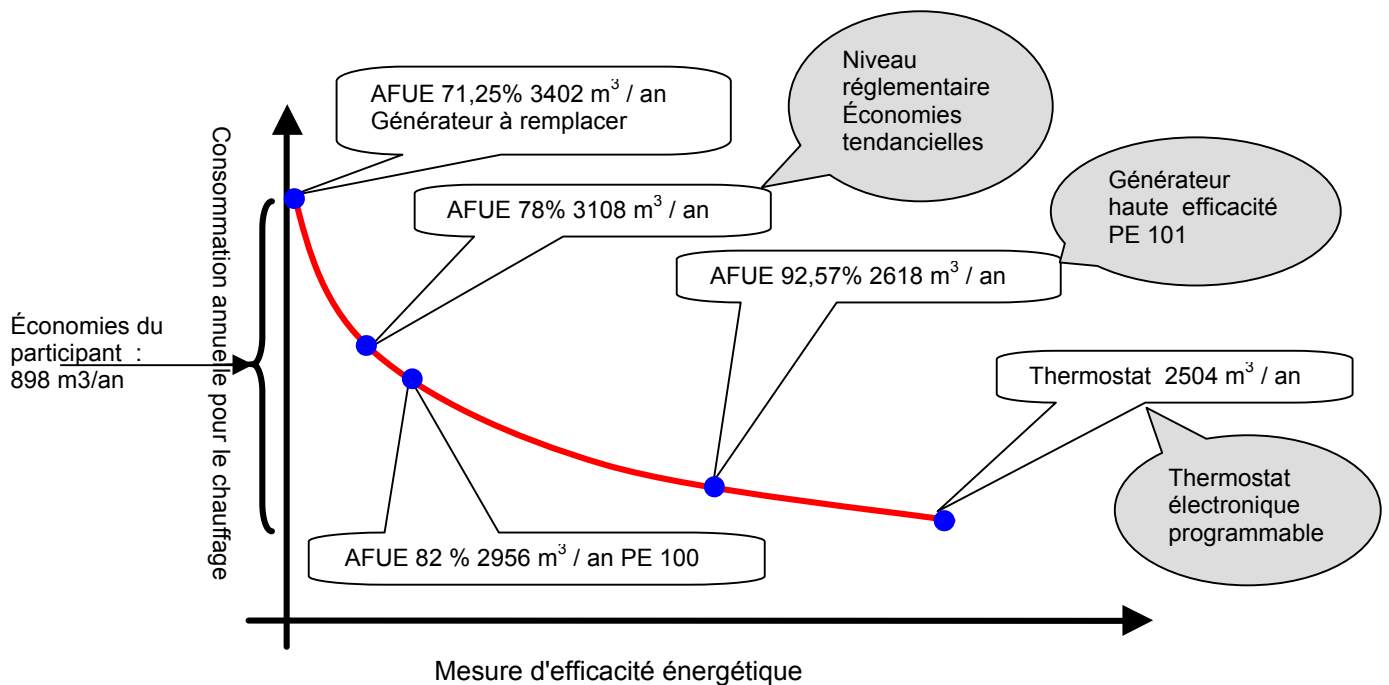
AFUE 71,25% 3402 m$^3$ / an
Générateur à remplacer

Niveau réglementaire
Économies tendancielles

AFUE 78% 3108 m$^3$ / an

Générateur haute efficacité
PE 101

AFUE 92,57% 2618 m$^3$ / an

Consommation annuelle pour le chauffage

Économies du participant : 898 m3/an

Thermostat 2504 m$^3$ / an

Thermostat électronique programmable

AFUE 82 % 2956 m$^3$ / an PE 100

Mesure d'efficacité énergétique